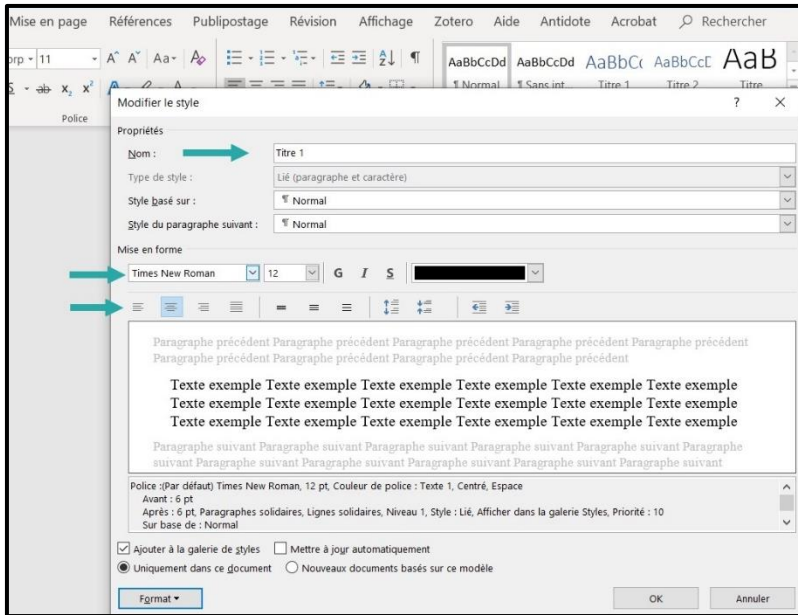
Mise en page Références Publipostage Révision Affichage Zotero Aide Antidote Acrobat Rechercher

orp 11 A A Aa

AaBbCcDd AaBbCcDd AaBbC AaBbCcC AaB
¶ Normal ¶ Sans int... Titre 1 Titre 2 Titre

Police

Modifier le style ? ×

Propriétés

Nom : Titre 1

Type de style : Lié (paragraphe et caractère)

Style basé sur : ¶ Normal

Style du paragraphe suivant : ¶ Normal

Mise en forme

Times New Roman 12 G I S

Paragraphe précédent Paragraphe précédent Paragraphe précédent Paragraphe précédent Paragraphe précédent Paragraphe précédent Paragraphe précédent Paragraphe précédent Paragraphe précédent

Texte exemple Texte exemple Texte exemple Texte exemple Texte exemple Texte exemple Texte exemple Texte exemple Texte exemple Texte exemple Texte exemple Texte exemple Texte exemple Texte exemple Texte exemple Texte exemple Texte exemple Texte exemple

Paragraphe suivant Paragraphe suivant Paragraphe suivant Paragraphe suivant Paragraphe suivant Paragraphe suivant Paragraphe suivant Paragraphe suivant Paragraphe suivant Paragraphe suivant Paragraphe suivant

Police :(Par défaut) Times New Roman, 12 pt, Couleur de police : Texte 1, Centré, Espace
Avant : 6 pt
Après : 6 pt, Paragraphes solidaires, Lignes solidaires, Niveau 1, Style : Lié, Afficher dans la galerie Styles, Priorité : 10
Sur base de : Normal

Ajouter à la galerie de styles Mettre à jour automatiquement

Uniquement dans ce document Nouveaux documents basés sur ce modèle

Format ▾ OK Annuler